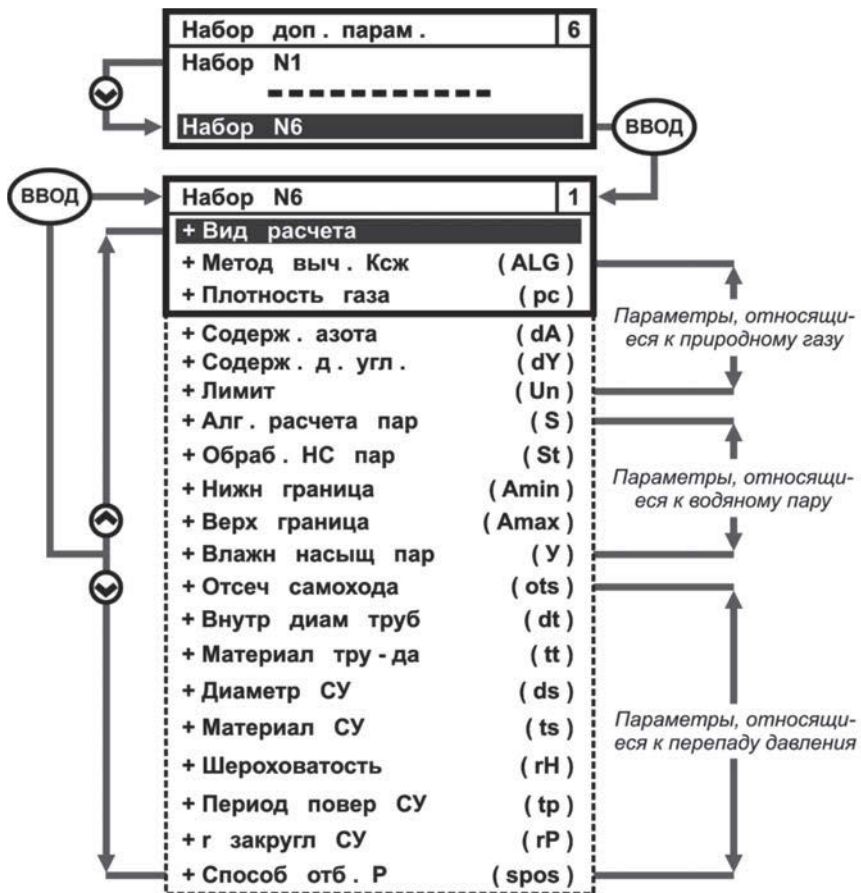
Набор доп. парам. 6
Набор N1
-----------
Набор N6
ВВОД

ВВОД
Набор N6 1
+ Вид расчета
+ Метод выч. Ксж (ALG)
+ Плотность газа (pc)
+ Содерж. азота (dA)
+ Содерж. д. угл. (dY)
+ Лимит (Un)
+ Алг. расчета пар (S)
+ Обраб. НС пар (St)
+ Нижн граница (Amin)
+ Верх граница (Amax)
+ Влажн насыщ пар (У)
+ Отсеч самохода (ots)
+ Внутр диам труб (dt)
+ Материал тру-да (tt)
+ Диаметр СУ (ds)
+ Материал СУ (ts)
+ Шероховатость (rH)
+ Период повер СУ (tp)
+ r закругл СУ (rP)
+ Способ отб. Р (spos)

Параметры, относящиеся к природному газу

Параметры, относящиеся к водяному пару

Параметры, относящиеся к перепаду давления